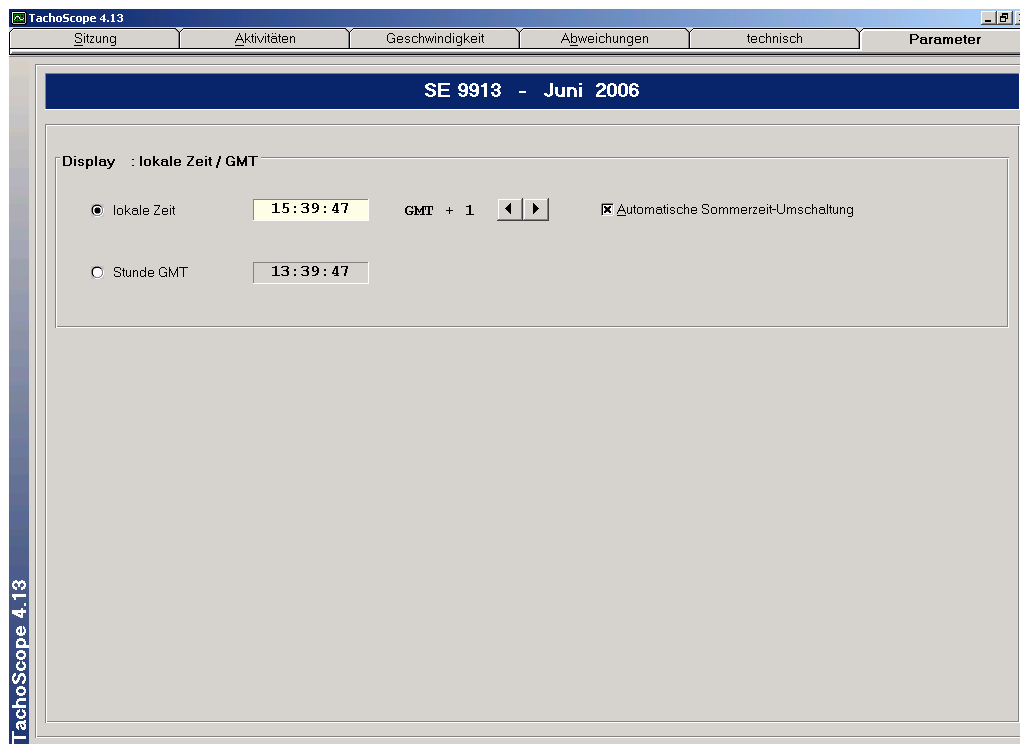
TachoScope 4.13

Sitzung | Aktivitäten | Geschwindigkeit | Abweichungen | technisch | Parameter

SE 9913 - Juni 2006

Display : lokale Zeit / GMT

lokale Zeit 15:39:47 GMT + 1

Automatische Sommerzeit-Umschaltung

Stunde GMT 13:39:47

TachoScope 4.13